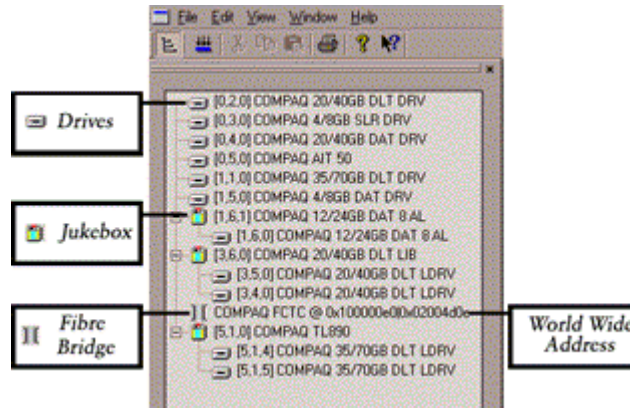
File Edit View Window Help

Drives

Jukebox

Fibre Bridge

World Wide Address

[0,2,0] COMPAQ 20/40GB DLT DRV
[0,3,0] COMPAQ 4/8GB SLR DRV
[0,4,0] COMPAQ 20/40GB DAT DRV
[0,5,0] COMPAQ AIT 50
[1,1,0] COMPAQ 35/70GB DLT DRV
[1,5,0] COMPAQ 4/8GB DAT DRV
[1,6,1] COMPAQ 12/24GB DAT 8 AL
[1,6,0] COMPAQ 12/24GB DAT 8 AL
[3,6,0] COMPAQ 20/40GB DLT LIB
[3,5,0] COMPAQ 20/40GB DLT LDRV
[3,4,0] COMPAQ 20/40GB DLT LDRV
COMPAQ FCTC @ 0x100000e0b0x02004d0e
[5,1,0] COMPAQ TL890
[5,1,4] COMPAQ 35/70GB DLT LDRV
[5,1,5] COMPAQ 35/70GB DLT LDRV